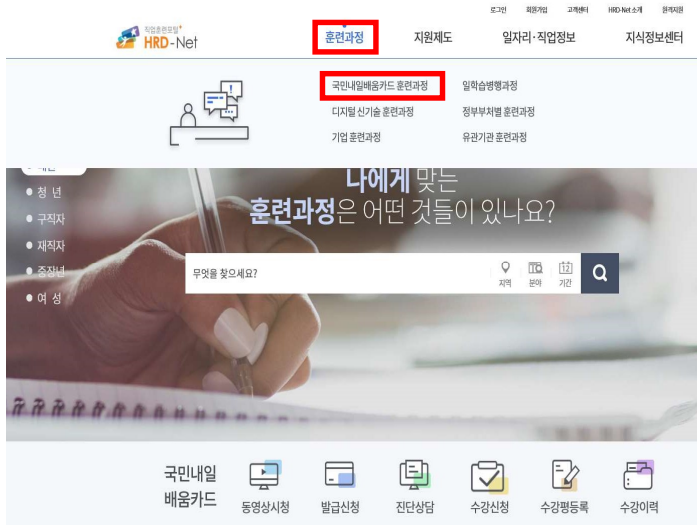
로그인 회원가입 고객센터 HRD-Net 소개 원격지원

직업훈련포털 HRD-Net

훈련과정 지원제도 일자리·직업정보 지식정보센터

국민내일배움카드 훈련과정
디지털 신기술 훈련과정
기업 훈련과정
일학습병행과정
정부부처별 훈련과정
유관기관 훈련과정

● 청 년
● 구직자
● 재직자
● 중장년
● 여 성

나에게 맞는
훈련과정은 어떤 것들이 있나요?

무엇을 찾으세요?
지역 분야 기간

국민내일
배움카드
동영상시청 발급신청 진단상담 수강신청 수강평등록 수강이력